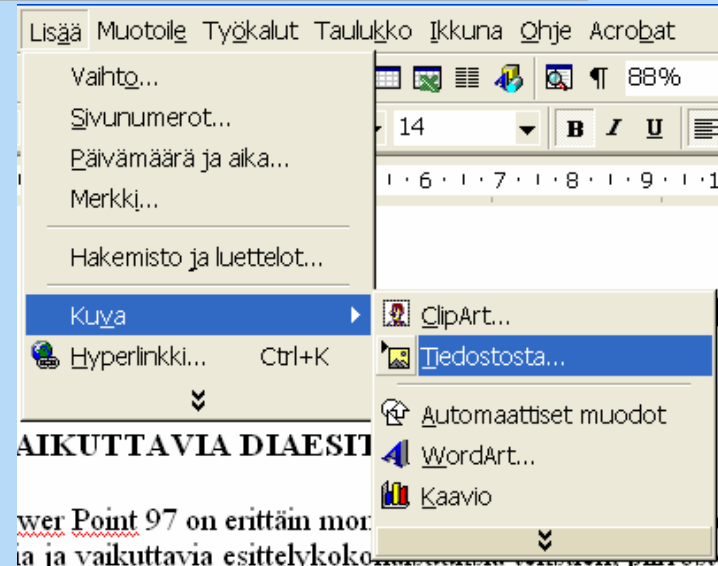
Lisää Muotoile Työkalut Taulukko Ikkuna Ohje Acrobat

88%

14

B I U

· 6 · ı · 7 · ı · 8 · ı · 9 · ı · 1

Vaihto...
Sivunumerot...
Päivämäärä ja aika...
Merkki...
Hakemisto ja luettelot...
Kuva
Hyperlinkki... Ctrl+K

ClipArt...
Tiedostosta...
Automaattiset muodot
WordArt...
Kaavio

AIKUTTAVIA DIAESIT

wer Point 97 on erittäin mon

a ja vaikuttavia esittelykoko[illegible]